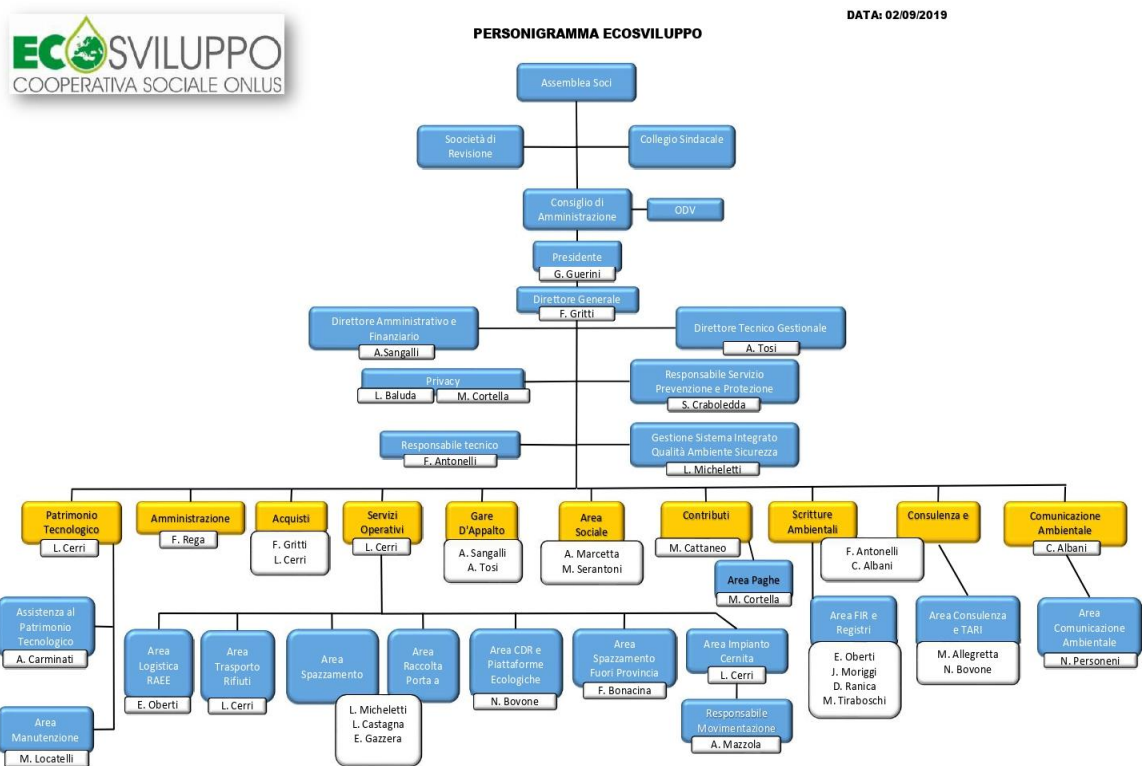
ECOSVILUPPO
COOPERATIVA SOCIALE ONLUS

DATA: 02/09/2019

PERSONIGRAMMA ECOSVILUPPO

Assemblea Soci

Soocietà di Revisione

Collegio Sindacale

Consiglio di Amministrazione

ODV

Presidente
G. Guerini

Direttore Generale
F. Gritti

Direttore Amministrativo e Finanziario
A.Sangalli

Direttore Tecnico Gestionale
A. Tosi

Privacy
L. Baluda
M. Cortella

Responsabile Servizio Prevenzione e Protezione
S. Craboledda

Responsabile tecnico
F. Antonelli

Gestione Sistema Integrato Qualità Ambiente Sicurezza
L. Micheletti

Patrimonio Tecnologico
L. Cerri

Amministrazione
F. Rega

Acquisti
F. Gritti
L. Cerri

Servizi Operativi
L. Cerri

Gare D'Appalto
A. Sangalli
A. Tosi

Area Sociale
A. Marcetta
M. Serantoni

Contributi
M. Cattaneo

Area Paghe
M. Cortella

Scritture Ambientali

Consulenza e
F. Antonelli
C. Albani

Comunicazione Ambientale
C. Albani

Assistenza al Patrimonio Tecnologico
A. Carminati

Area Manutenzione
M. Locatelli

Area Logistica RAEE
E. Oberti

Area Trasporto Rifiuti
L. Cerri

Area Spazzamento
L. Micheletti
L. Castagna
E. Gazzera

Area Raccolta Porta a

Area CDR e Piattaforme Ecologiche
N. Bovone

Area Spazzamento Fuori Provincia
F. Bonacina

Area Impianto Cernita
L. Cerri

Responsabile Movimentazione
A. Mazzola

Area FIR e Registri
E. Oberti
J. Moriggi
D. Ranica
M. Tiraboschi

Area Consulenza e TARI
M. Allegretta
N. Bovone

Area Comunicazione Ambientale
N. Personeni